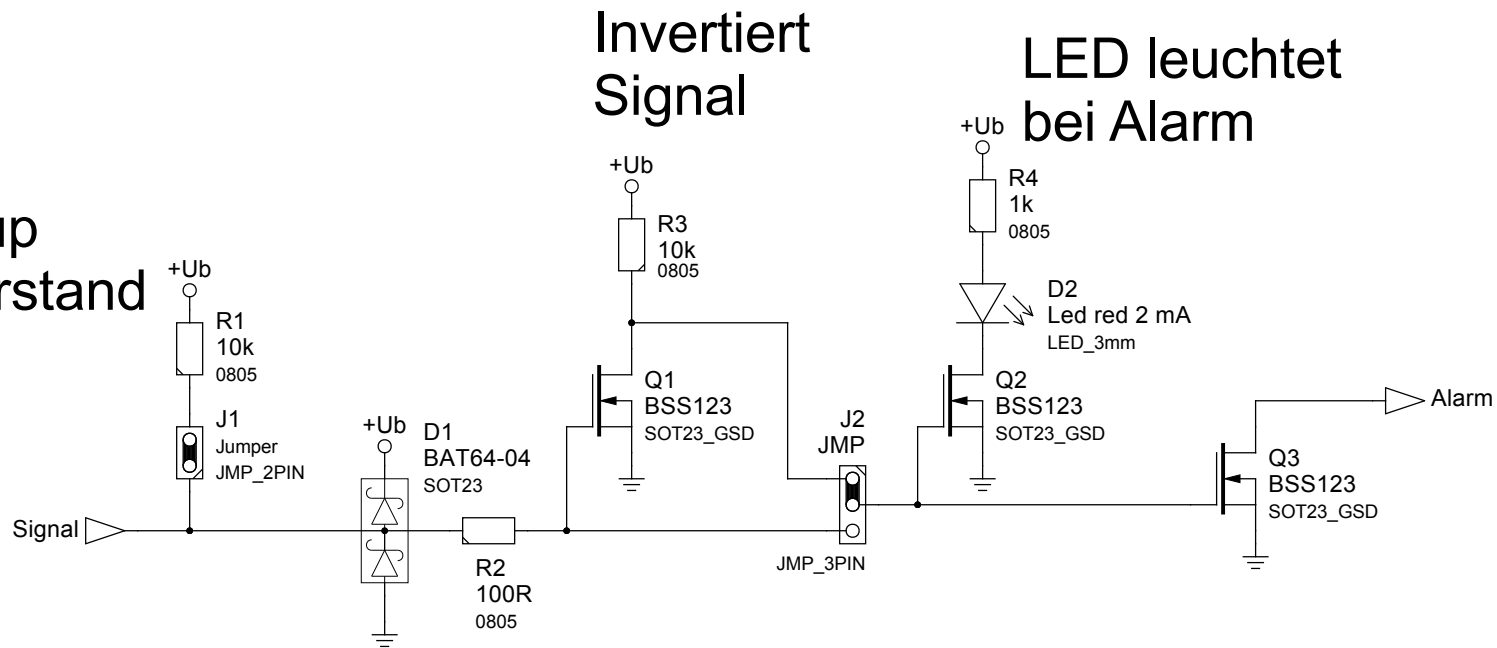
Invertiert Signal

LED leuchtet bei Alarm

up
rstand

+Ub
R1
10k
0805

J1
Jumper
JMP_2PIN

Signal

+Ub
D1
BAT64-04
SOT23

R2
100R
0805

+Ub
R3
10k
0805

Q1
BSS123
SOT23_GSD

J2
JMP

JMP_3PIN

+Ub
R4
1k
0805

D2
Led red 2 mA
LED_3mm

Q2
BSS123
SOT23_GSD

Alarm

Q3
BSS123
SOT23_GSD